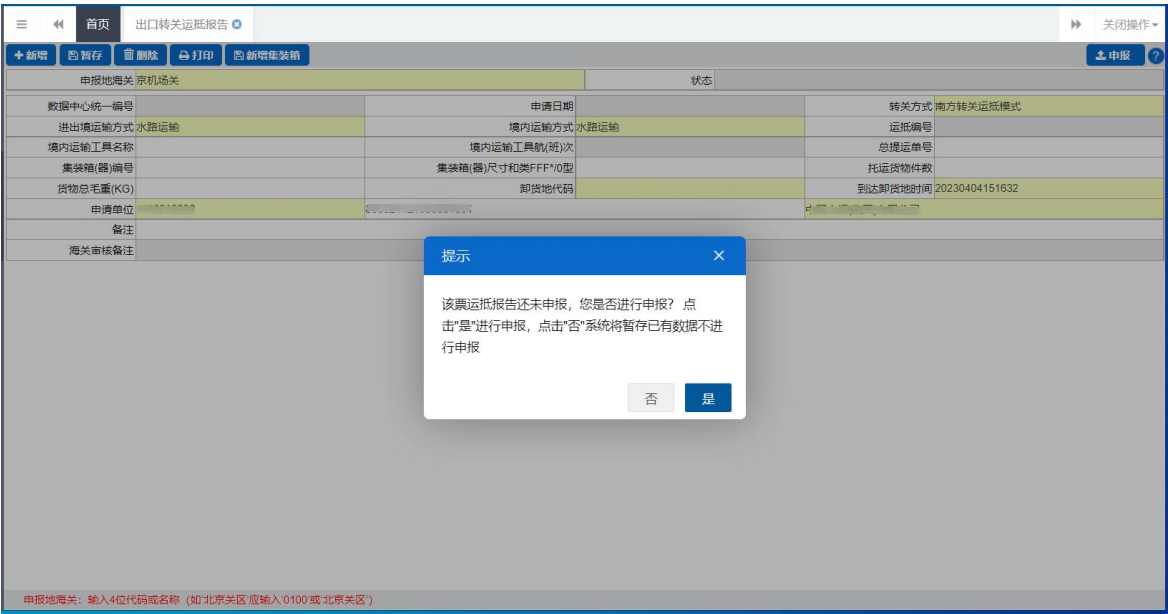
首页 出口转关运抵报告

关闭操作

+新增 暂存 删除 打印 新增集装箱

申报

| 申报地海关 | 京机场关 | 状态 | |
|---|---|---|---|

| 数据中心统一编号 | | 申请日期 | | 转关方式 | 南方转关运抵模式 |
|---|---|---|---|---|---|
| 进出境运输方式 | 水路运输 | 境内运输方式 | 水路运输 | 运抵编号 | |
| 境内运输工具名称 | | 境内运输工具航(班)次 | | 总提运单号 | |
| 集装箱(器)编号 | | 集装箱(器)尺寸和类FFF*/0型 | | 托运货物件数 | |
| 货物总毛重(KG) | | 卸货地代码 | | 到达卸货地时间 | 20230404151632 |
| 申请单位 | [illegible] | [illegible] | | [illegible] | |
| 备注 | | | | | |
| 海关审核备注 | | | | | |

提示

该票运抵报告还未申报，您是否进行申报？点击"是"进行申报，点击"否"系统将暂存已有数据不进行申报

否 是

申报地海关：输入4位代码或名称（如'北京关区'应输入'0100'或'北京关区'）